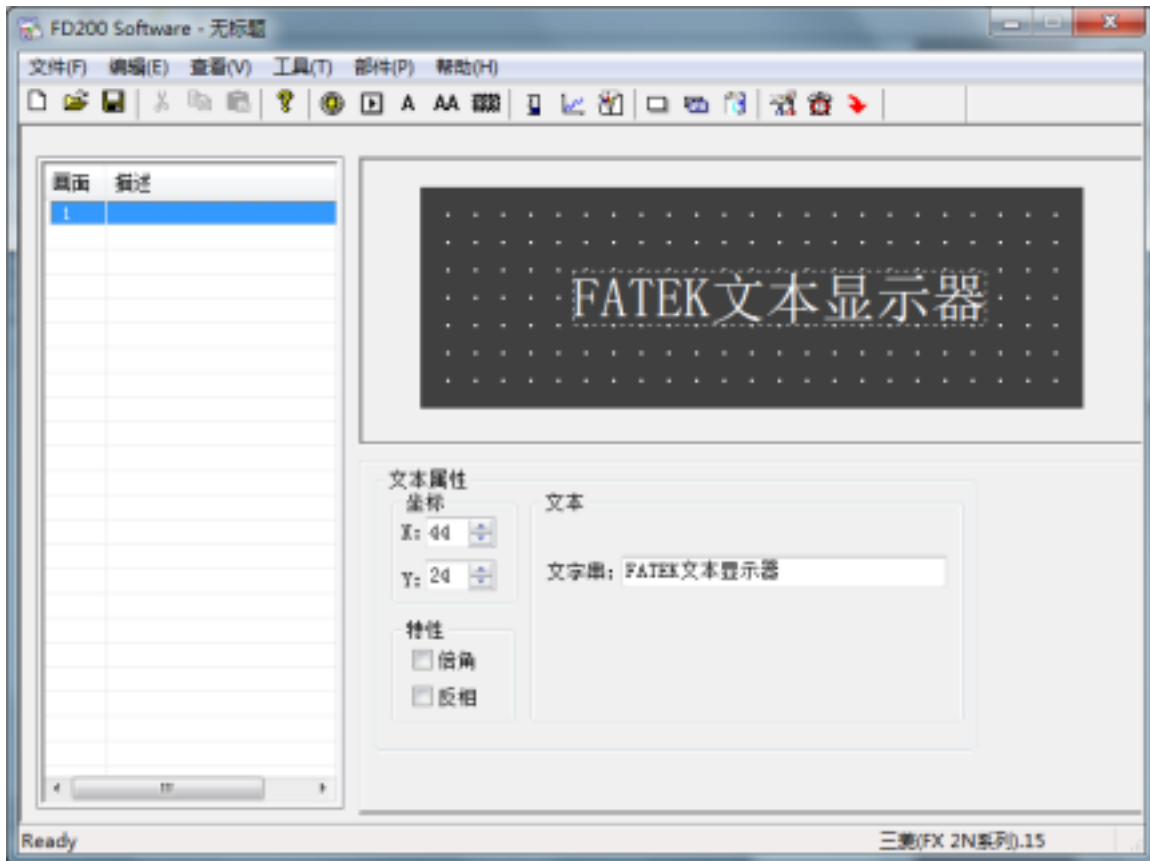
FD200 Software - 无标题

文件(F) 编辑(E) 查看(V) 工具(T) 部件(P) 帮助(H)

A AA

| 画面 | 描述 |
|---|---|
| 1 | |

FATEK文本显示器

文本属性

坐标

X: 44

Y: 24

文本

文字串: FATEK文本显示器

特性

倍角

反相

Ready

三菱(FX 2N系列).15